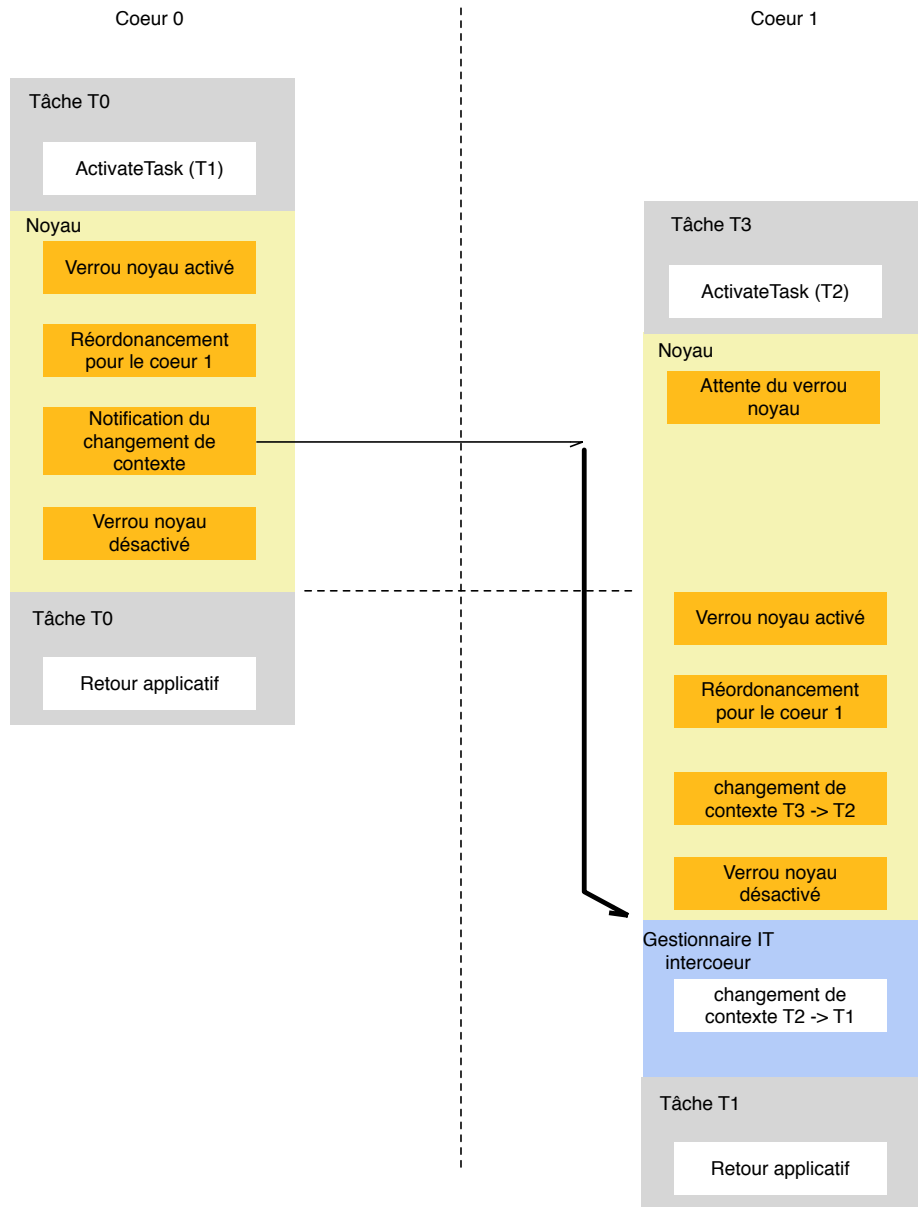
Coeur 0

Coeur 1

Tâche T0

ActivateTask (T1)

Noyau

Verrou noyau activé

Réordonancement pour le coeur 1

Notification du changement de contexte

Verrou noyau désactivé

Tâche T0

Retour applicatif

Tâche T3

ActivateTask (T2)

Noyau

Attente du verrou noyau

Verrou noyau activé

Réordonancement pour le coeur 1

changement de contexte T3 -> T2

Verrou noyau désactivé

Gestionnaire IT intercoeur

changement de contexte T2 -> T1

Tâche T1

Retour applicatif